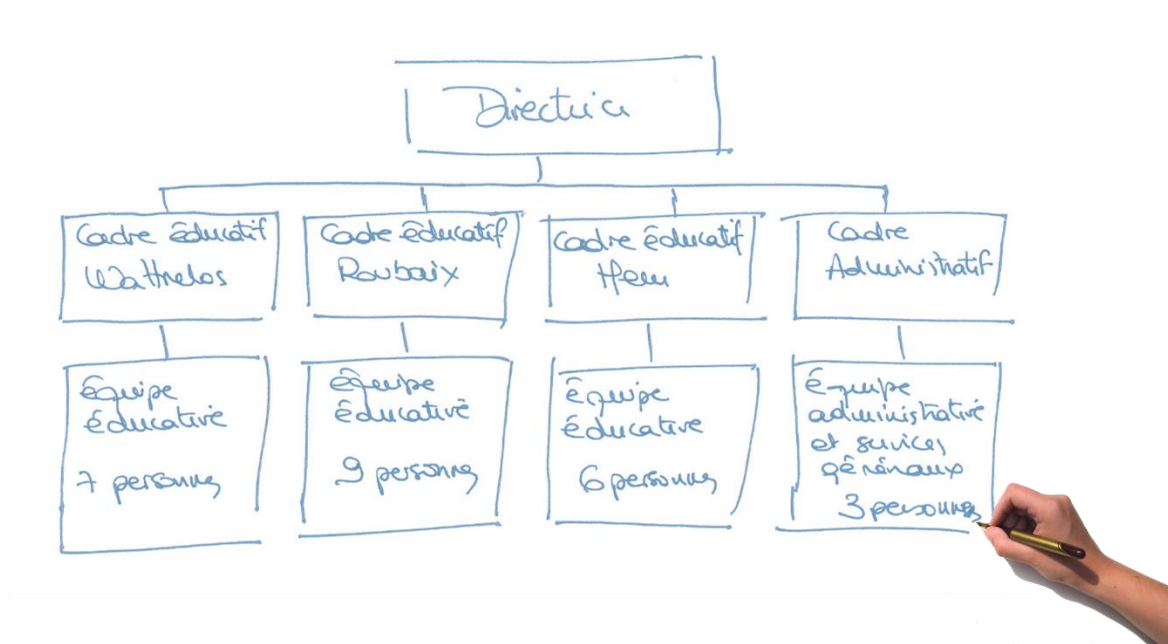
Direction

Cadre éducatif Wattrelos

Cadre éducatif Roubaix

Cadre éducatif Hem

Cadre Administratif

Équipe éducative

7 personnes

Équipe éducative

9 personnes

Équipe éducative

6 personnes

Équipe administrative et services généraux

3 personnes